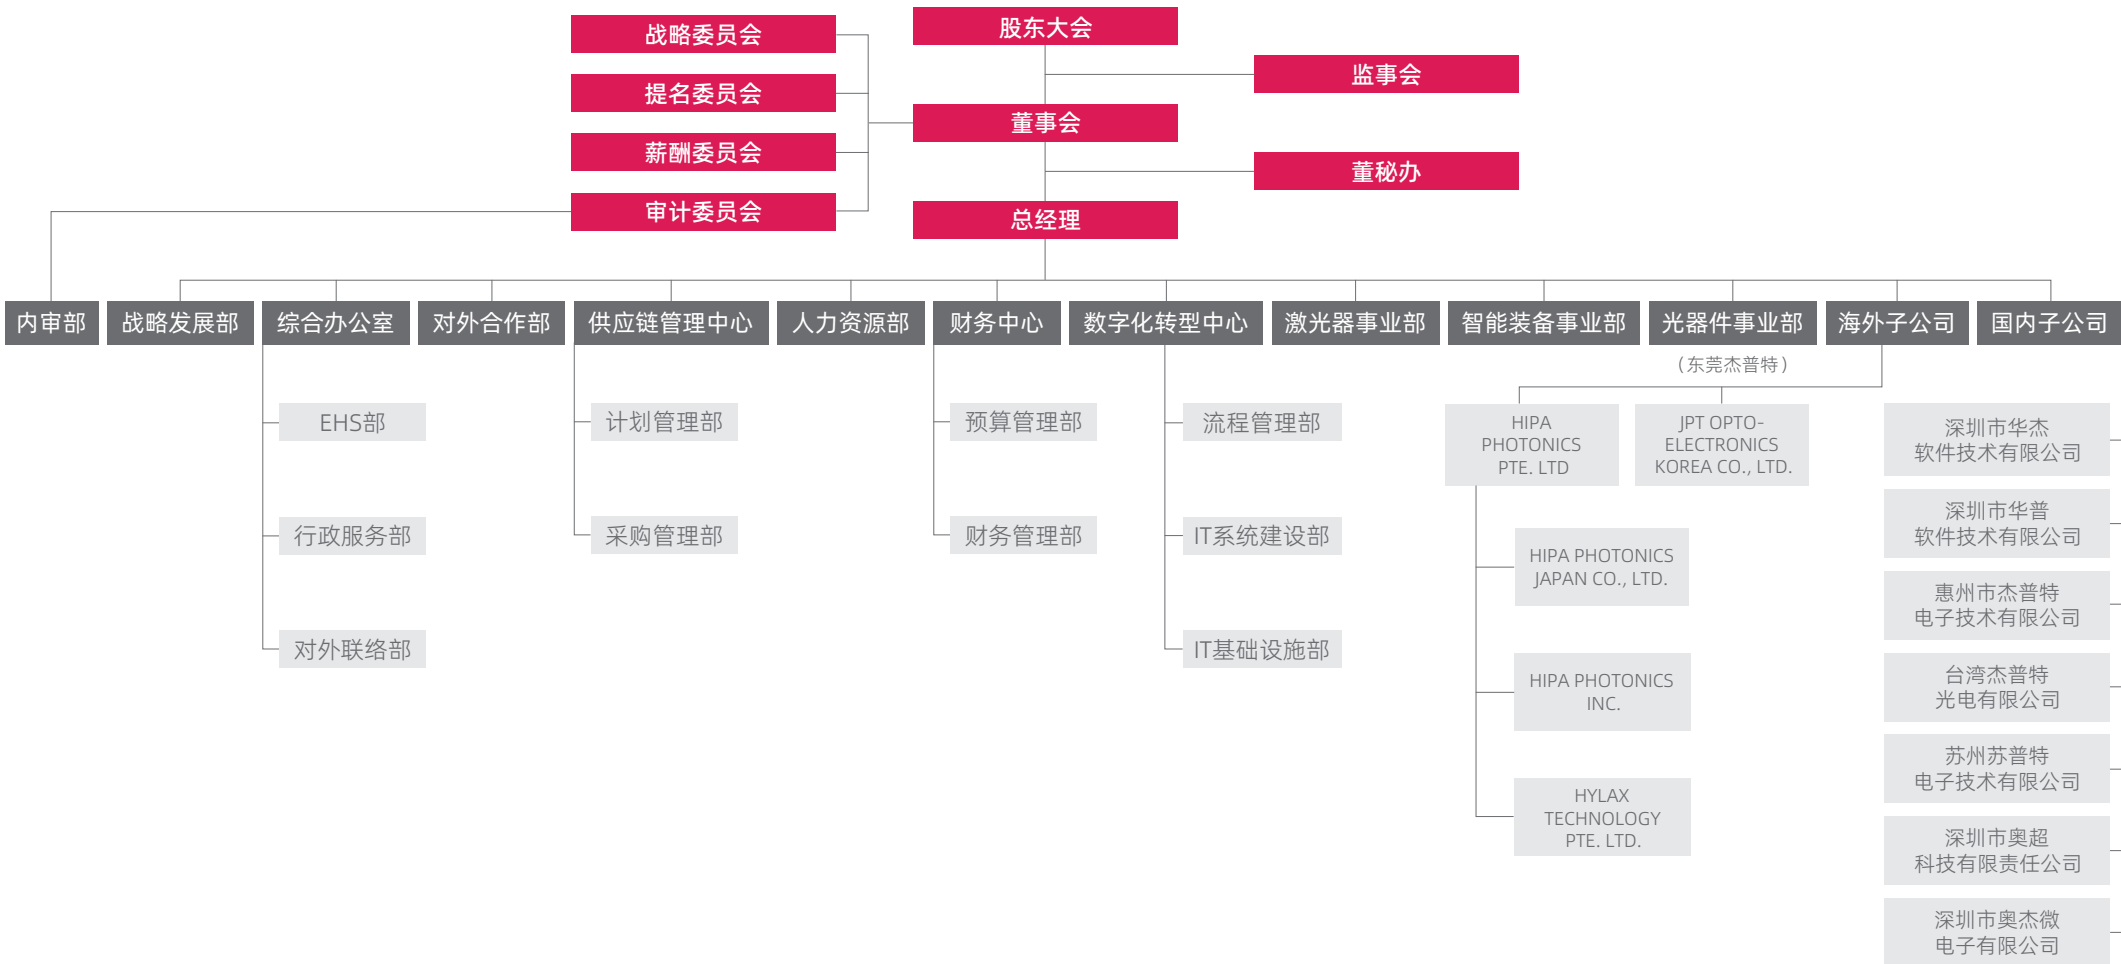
战略委员会
提名委员会
薪酬委员会
审计委员会

股东大会
监事会
董事会
董秘办
总经理

内审部
战略发展部
综合办公室
EHS部
行政服务部
对外联络部
对外合作部
供应链管理中心
计划管理部
采购管理部
人力资源部
财务中心
预算管理部
财务管理部
数字化转型中心
流程管理部
IT系统建设部
IT基础设施部
激光器事业部
智能装备事业部
光器件事业部
（东莞杰普特）
海外子公司
HIPA PHOTONICS PTE. LTD
JPT OPTO-ELECTRONICS KOREA CO., LTD.
HIPA PHOTONICS JAPAN CO., LTD.
HIPA PHOTONICS INC.
HYLAX TECHNOLOGY PTE. LTD.
国内子公司
深圳市华杰软件技术有限公司
深圳市华普软件技术有限公司
惠州市杰普特电子技术有限公司
台湾杰普特光电有限公司
苏州苏普特电子技术有限公司
深圳市奥超科技有限责任公司
深圳市奥杰微电子有限公司